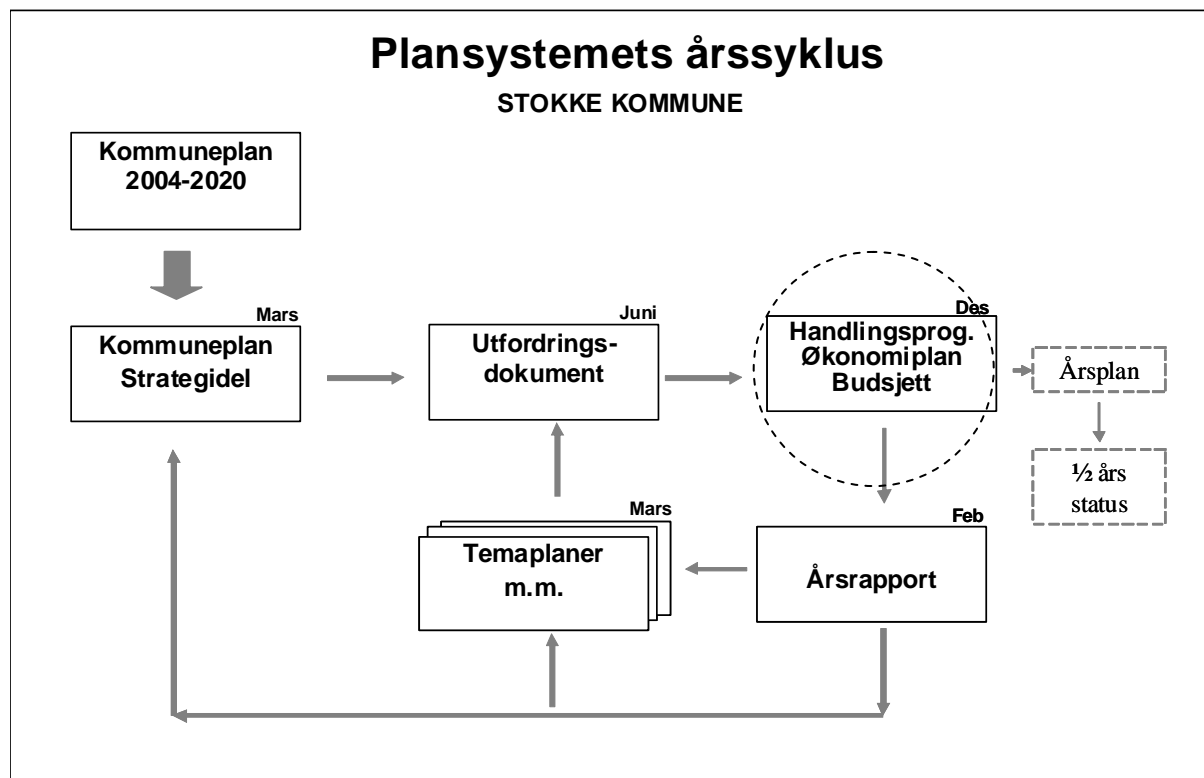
Plansystemets årssyklus

STOKKE KOMMUNE

Kommuneplan 2004-2020

Mars

Kommuneplan Strategidel

Juni

Utfordrings-dokument

Des

Handlingsprog. Økonomiplan Budsjett

Årsplan

½ års status

Mars

Temaplaner m.m.

Feb

Årsrapport